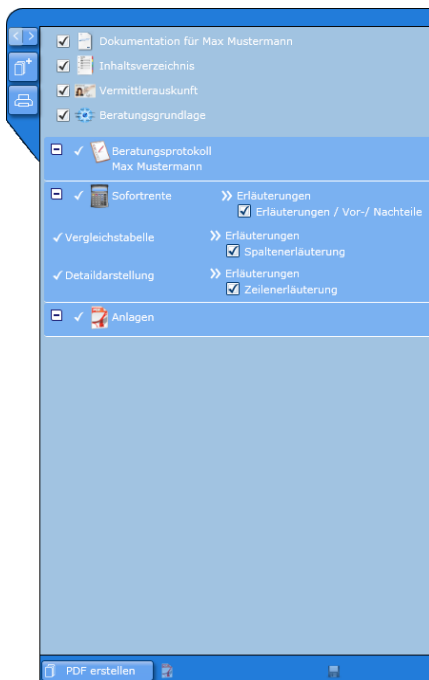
Dokumentation für Max Mustermann
Inhaltsverzeichnis
Vermittlerauskunft
Beratungsgrundlage

Beratungsprotokoll
Max Mustermann

Sofortrente
Erläuterungen
Erläuterungen / Vor-/ Nachteile

Vergleichstabelle
Erläuterungen
Spaltenerläuterung

Detaildarstellung
Erläuterungen
Zeilenerläuterung

Anlagen

PDF erstellen